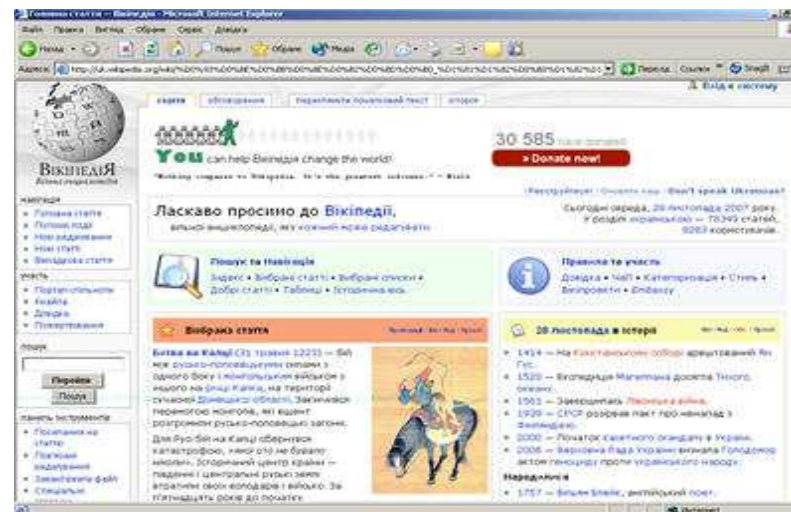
Головна стаття — Вікіпедія - Microsoft Internet Explorer

ВікіпедіЯ

You can help Вікіпедія change the world!

30 585

» Donate now!

Ласкаво просимо до Вікіпедії,

вільної енциклопедії, яку кожний може редагувати.

Сьогодні середа, 28 листопада 2007 року. У розділі українською — 78349 статей, 8283 користувачів.

Don't speak Ukrainian?

Пошук та Навігація

Правила та участь

Вибрана стаття

28 листопада в історії

Битва на Калці (31 травня 1223) — бій між русько-половецькими силами з одного боку і монгольським військом з іншого на річці Калка, на території сучасної Донецької області. Закінчився перемогою монголів, які вщент розгромили русько-половецькі загони.

Для Русі бій на Калці обернувся катастрофою, якої ще не бувало досі.

1414 — На Констанцському соборі арештований Ян Гус.

1520 — Експедиція Магеллана досягла Тихого океану.

1561 — Закінчилась Лівонська війна.

1939 — СРСР розірвав пакт про ненапад з Фінляндією.

2000 — Початок касетного скандалу в Україні.

2006 — Верховна Рада України визнала Голодомор актом геноциду проти українського народу.

Народилися

1757 — Вільям Блейк, англійський поет.

Головна стаття

Поточні події

Нові редагування

Нові статті

Випадкова стаття

Портал спільноти

Кнайпа

Довідка

Пожертвування

пошук

Перейти

Пошук

Посилання на сторінку

Пов'язані редагування

Завантажити файл

Спеціальні

стаття

обговорення

переглянути початковий текст

історія

Вхід в систему

Інтернет